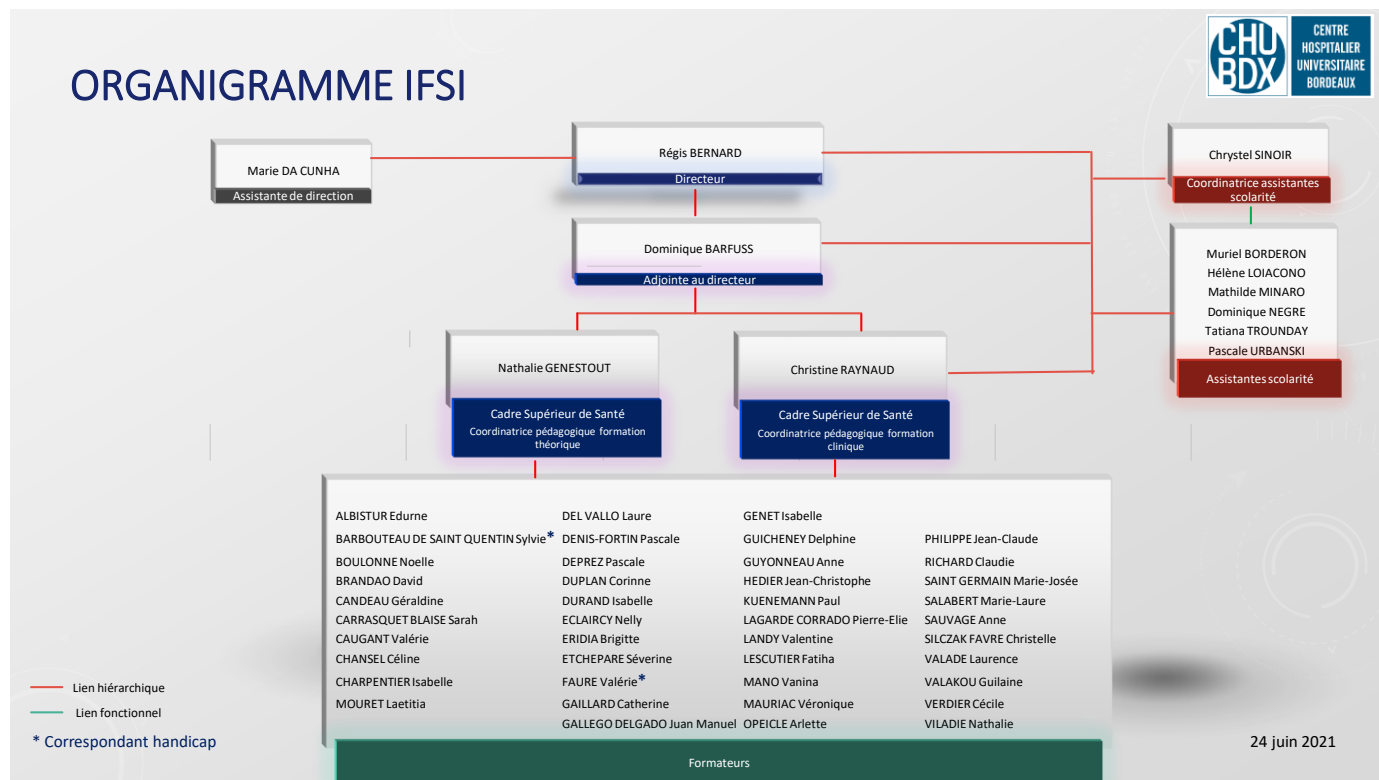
ORGANIGRAMME IFSI

CHU BDX CENTRE HOSPITALIER UNIVERSITAIRE BORDEAUX

Marie DA CUNHA
Assistante de direction

Régis BERNARD
Directeur

Chrystel SINOIR
Coordinatrice assistantes scolarité

Dominique BARFUSS
Adjointe au directeur

Muriel BORDERON
Hélène LOIACONO
Mathilde MINARO
Dominique NEGRE
Tatiana TROUNDAY
Pascale URBANSKI
Assistantes scolarité

Nathalie GENESTOUT
Cadre Supérieur de Santé
Coordinatrice pédagogique formation théorique

Christine RAYNAUD
Cadre Supérieur de Santé
Coordinatrice pédagogique formation clinique

ALBISTUR Edurne
BARBOUTEAU DE SAINT QUENTIN Sylvie*
BOULONNE Noelle
BRANDAO David
CANDEAU Géraldine
CARRASQUET BLAISE Sarah
CAUGANT Valérie
CHANSEL Céline
CHARPENTIER Isabelle
MOURET Laetitia

DEL VALLO Laure
DENIS-FORTIN Pascale
DEPREZ Pascale
DUPLAN Corinne
DURAND Isabelle
ECLAIRCY Nelly
ERIDIA Brigitte
ETCHEPARE Séverine
FAURE Valérie*
GAILLARD Catherine
GALLEGO DELGADO Juan Manuel

GENET Isabelle
GUICHENEY Delphine
GUYONNEAU Anne
HEDIER Jean-Christophe
KUENEMANN Paul
LAGARDE CORRADO Pierre-Elie
LANDY Valentine
LESCUTIER Fatiha
MANO Vanina
MAURIAC Véronique
OPEICLE Arlette

PHILIPPE Jean-Claude
RICHARD Claudie
SAINT GERMAIN Marie-Josée
SALABERT Marie-Laure
SAUVAGE Anne
SILCZAK FAVRE Christelle
VALADE Laurence
VALAKOU Guilaine
VERDIER Cécile
VILADIE Nathalie

Formateurs

Lien hiérarchique
Lien fonctionnel
* Correspondant handicap

24 juin 2021